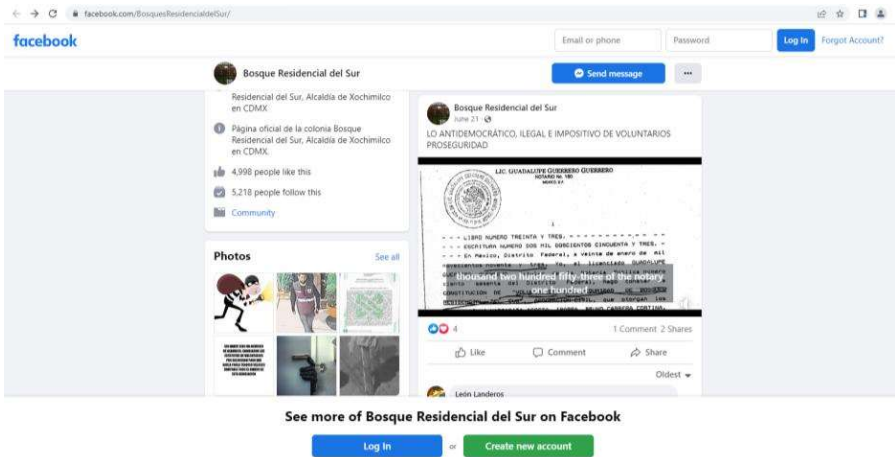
facebook.com/BosquesResidencialdelSur/

facebook

Email or phone

Password

Log In

Forgot Account?

Bosque Residencial del Sur

Send message

...

Residencial del Sur, Alcaldía de Xochimilco en CDMX

Página oficial de la colonia Bosque Residencial del Sur, Alcaldía de Xochimilco en CDMX.

4,998 people like this

5,218 people follow this

Community

Photos

See all

Bosque Residencial del Sur
June 21 ·

LO ANTIDEMOCRÁTICO, ILEGAL E IMPOSITIVO DE VOLUNTARIOS PROSEGURIDAD

LIC. GUADALUPE GUERRERO GUERRERO
NOTARIO No. 160
MEXICO D.F.

- - - LIBRO NUMERO TREINTA Y TRES. - - - - - - - - - - - -
- - - ESCRITURA NUMERO DOS MIL DOSCIENTOS CINCUENTA Y TRES. -
- - - En Mexico, Distrito Federal, a veinte de enero de mil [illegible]

thousand two hundred fifty-three of the notary one hundred

4

1 Comment 2 Shares

Like

Comment

Share

Oldest

León Landeros

See more of Bosque Residencial del Sur on Facebook

Log In

or

Create new account